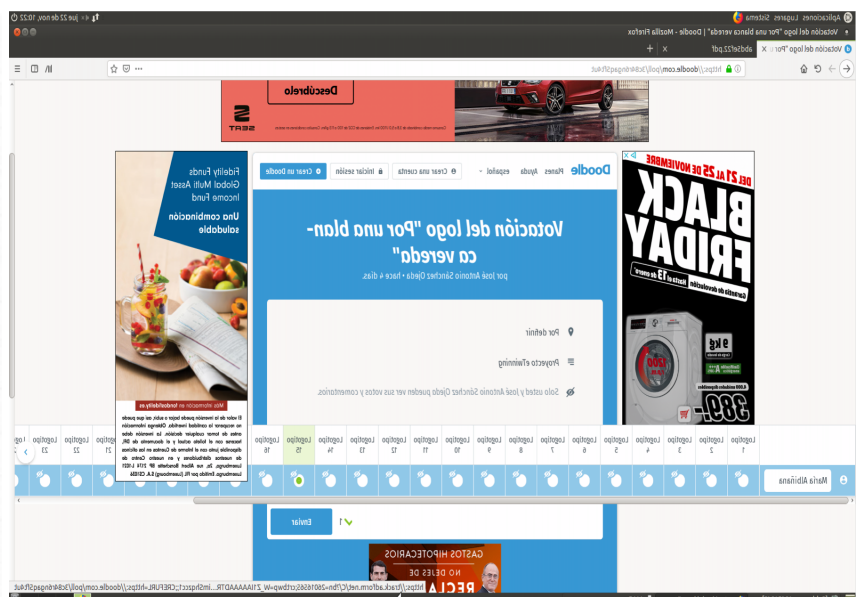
Aplicaciones Lugares Sistema jue 22 de nov, 10:22

Votación del logo "Por una blanca vereda" | Doodle - Mozilla Firefox

Votación del logo "Por× | ab5sF22.pdf | × | +

https://doodle.com/poll/3c84rdmgas5f4ut

Descúbrelo

SEAT

Doodle Planes Ayuda español Crear una cuenta Iniciar sesión Crear un Doodle

Votación del logo "Por una blanca vereda"

por José Antonio Sánchez Ojeda • hace 4 días.

Por definir

Proyecto eTwinning

Solo usted y José Antonio Sánchez Ojeda pueden ver sus votos y comentarios.

| Logotipo 1 | Logotipo 2 | Logotipo 3 | Logotipo 4 | Logotipo 5 | Logotipo 6 | Logotipo 7 | Logotipo 8 | Logotipo 9 | Logotipo 10 | Logotipo 11 | Logotipo 12 | Logotipo 13 | Logotipo 14 | Logotipo 15 | Logotipo 16 | Logotipo 21 | Logotipo 22 | Logotipo 23 | Logotipo |
|---|---|---|---|---|---|---|---|---|---|---|---|---|---|---|---|---|---|---|---|

María Albiñana

1

Enviar

DEL 21 AL 25 DE NOVIEMBRE

BLACK FRIDAY

Garantía de devolución hasta el 13 de enero

9 kg

1400

389,-

Fidelity Funds Global Multi Asset Income Fund

Una combinación saludable

Más información en fondosfidelity.es

GASTOS HIPOTECARIOS

NO DEJES DE RECLA

https://track.adform.net/C/?bn=26076565;crtbwp=W_2%AAAAADTR...im5hpzcc1;CREFURL=https://doodle.com/poll/3c84rdmgas5f4ut